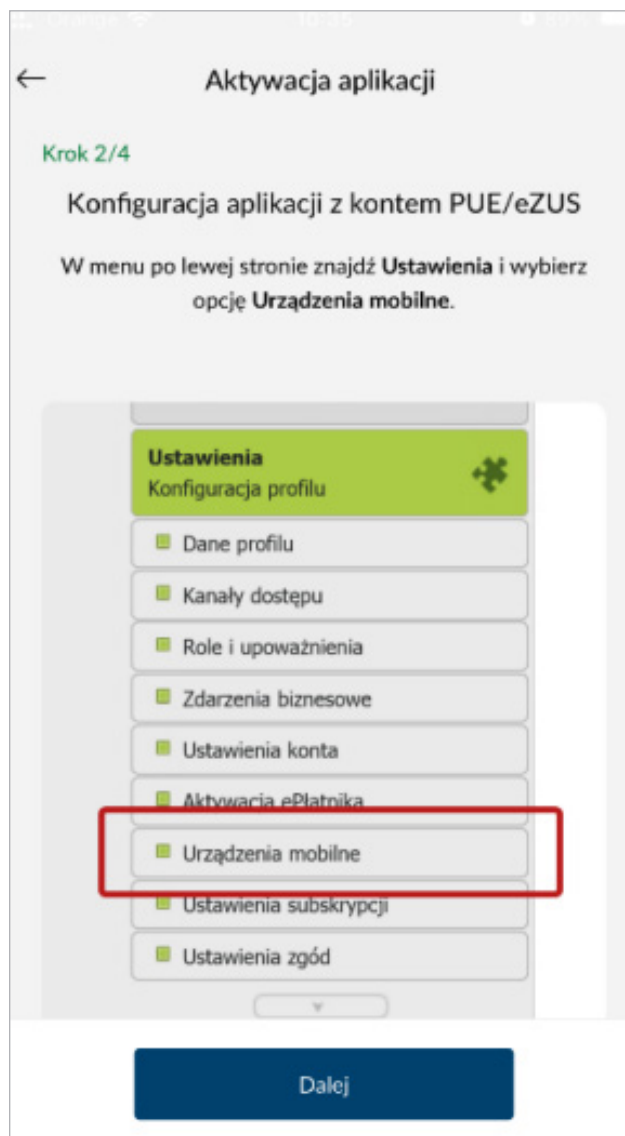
Orange 10:35 89%

Aktywacja aplikacji

Krok 2/4

Konfiguracja aplikacji z kontem PUE/eZUS

W menu po lewej stronie znajdź **Ustawienia** i wybierz opcję **Urządzenia mobilne**.

Ustawienia
Konfiguracja profilu

Dane profilu

Kanały dostępu

Role i upoważnienia

Zdarzenia biznesowe

Ustawienia konta

Aktywacja ePłatnika

Urządzenia mobilne

Ustawienia subskrypcji

Ustawienia zgód

Dalej